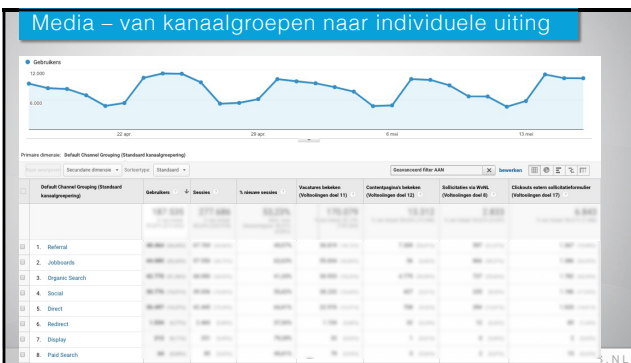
Media – van kanaalgroepen naar individuele uiting

Gebruikers

12.000

6.000

22 apr

29 apr

6 mei

13 mei

Primaire dimensie: Default Channel Grouping (Standaard kanaalgroepering)

Secundaire dimensie ▾ Sorteertype: Standaard ▾

Geavanceerd filter AAN

bewerken

| | Default Channel Grouping (Standaard kanaalgroepering) | Gebruikers | Sessies | % nieuwe sessies | Vacatures bekeken (Voltooiingen doel 11) | Contentpagina's bekeken (Voltooiingen doel 12) | Sollicitaties via WvNL (Voltooiingen doel 8) | Clickouts extern sollicitatieformulier (Voltooiingen doel 17) |
|---|---|---|---|---|---|---|---|---|
| | | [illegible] | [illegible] | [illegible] | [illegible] | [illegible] | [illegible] | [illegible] |
| | 1. Referral | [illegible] | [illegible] | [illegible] | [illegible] | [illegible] | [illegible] | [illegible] |
| | 2. Jobboards | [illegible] | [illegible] | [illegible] | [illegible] | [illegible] | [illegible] | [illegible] |
| | 3. Organic Search | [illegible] | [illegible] | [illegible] | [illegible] | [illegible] | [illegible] | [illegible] |
| | 4. Social | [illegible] | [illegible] | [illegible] | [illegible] | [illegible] | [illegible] | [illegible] |
| | 5. Direct | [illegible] | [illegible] | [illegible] | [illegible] | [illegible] | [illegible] | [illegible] |
| | 6. Redirect | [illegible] | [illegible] | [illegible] | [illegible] | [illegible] | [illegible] | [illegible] |
| | 7. Display | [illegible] | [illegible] | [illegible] | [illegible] | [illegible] | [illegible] | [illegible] |
| | 8. Paid Search | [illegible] | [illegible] | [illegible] | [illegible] | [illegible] | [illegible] | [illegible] |

3.NL